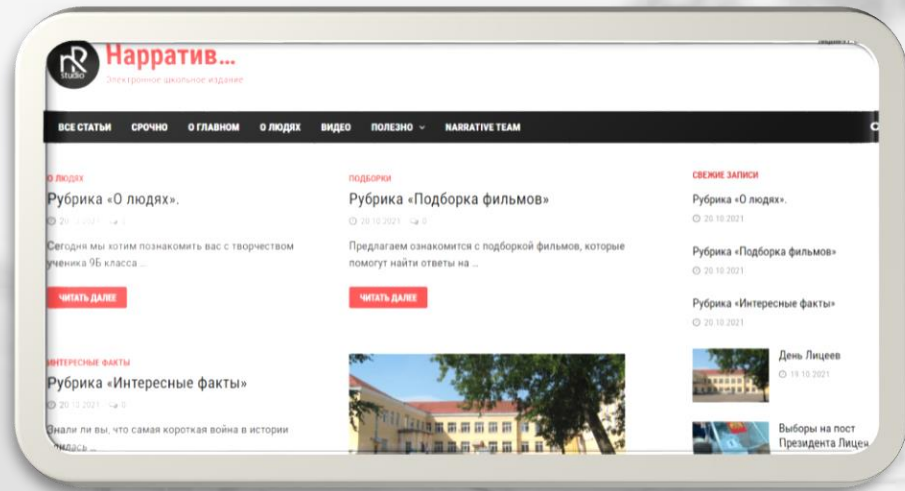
nR studio

Нарратив...

Электронное школьное издание

ВСЕ СТАТЬИ СРОЧНО О ГЛАВНОМ О ЛЮДЯХ ВИДЕО ПОЛЕЗНО NARRATIVE TEAM

О ЛЮДЯХ

Рубрика «О людях».

20.10.2021 0

Сегодня мы хотим познакомить вас с творчеством ученика 9Б класса ...

ЧИТАТЬ ДАЛЕЕ

ПОДБОРКИ

Рубрика «Подборка фильмов»

20.10.2021 0

Предлагаем ознакомится с подборкой фильмов, которые помогут найти ответы на ...

ЧИТАТЬ ДАЛЕЕ

СВЕЖИЕ ЗАПИСИ

Рубрика «О людях».

20.10.2021

Рубрика «Подборка фильмов»

20.10.2021

Рубрика «Интересные факты»

20.10.2021

ИНТЕРЕСНЫЕ ФАКТЫ

Рубрика «Интересные факты»

20.10.2021 0

Знали ли вы, что самая короткая война в истории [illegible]лилась ...

День Лицеев

19.10.2021

Выборы на пост Президента Лицея